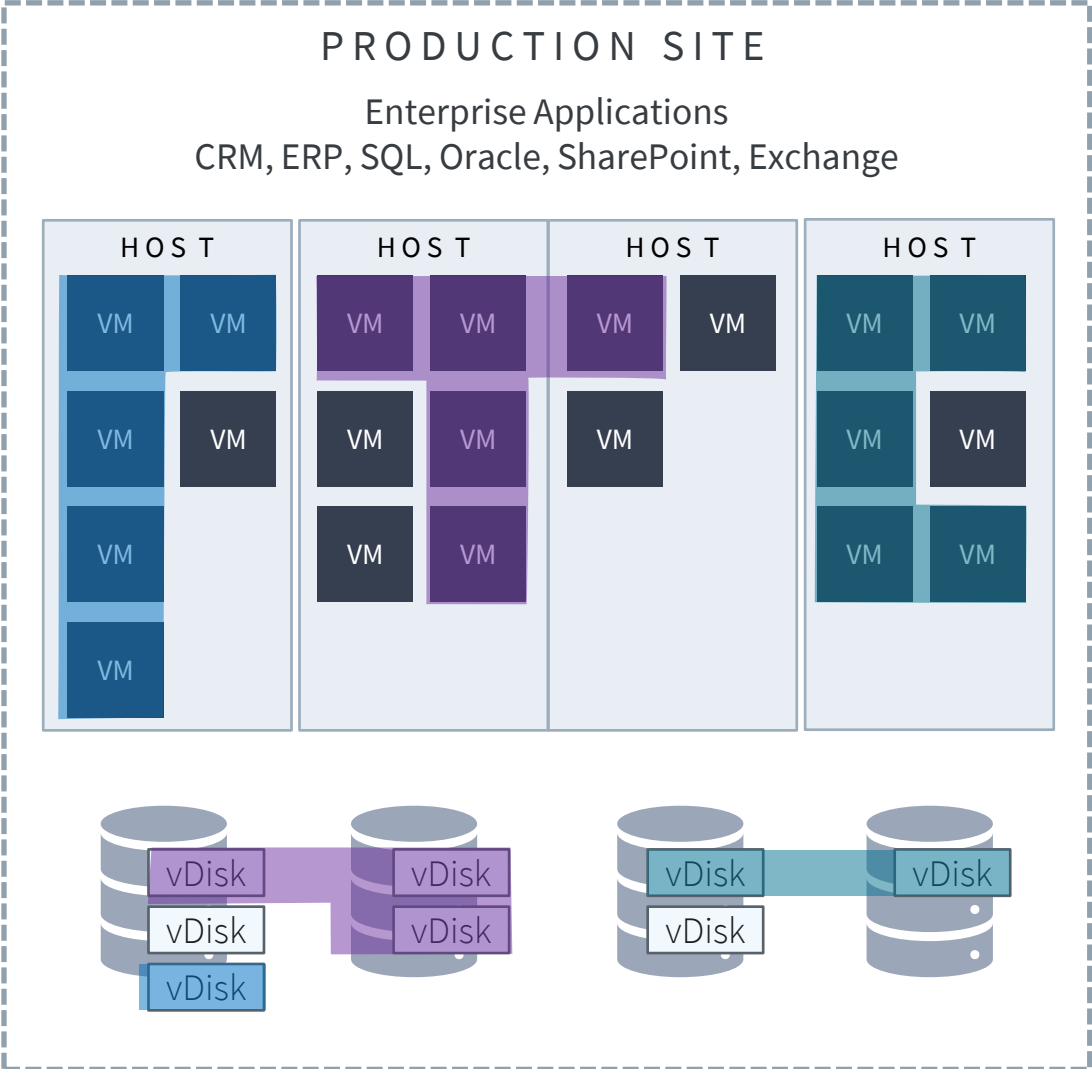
PRODUCTION SITE

Enterprise Applications
CRM, ERP, SQL, Oracle, SharePoint, Exchange

HOST

VM VM
VM VM
VM
VM

HOST

VM VM
VM VM
VM VM

HOST

VM VM
VM

HOST

VM VM
VM VM
VM VM

vDisk
vDisk
vDisk

vDisk
vDisk

vDisk
vDisk

vDisk